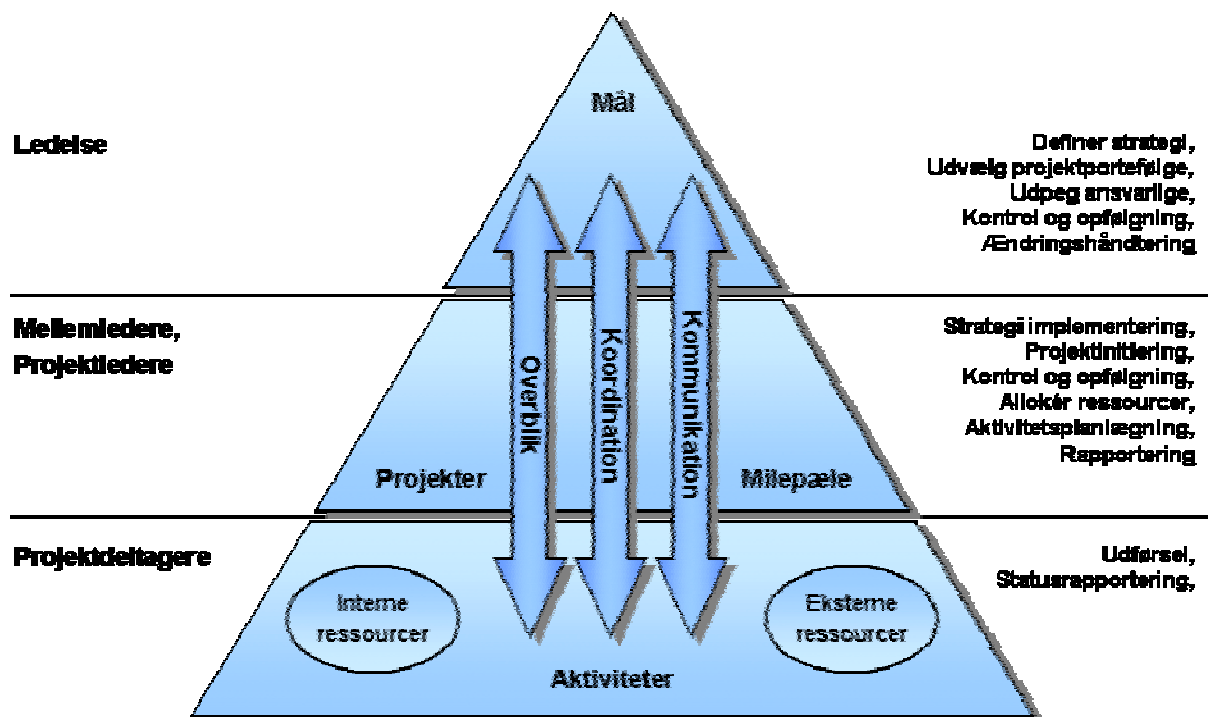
Mål

Ledelse

Definer strategi,
Udvælg projektportefølge,
Udpeg ansvarlige,
Kontrol og opfølgning,
Ændringshåndtering

Mellemledere,
Projektledere

Overblik

Koordination

Kommunikation

Strategi implementering,
Projektinitiering,
Kontrol og opfølgning,
Allokér ressourcer,
Aktivitetsplanlægning,
Rapportering

Projekter

Milepæle

Projektdeltagere

Udførsel,
Statusrapportering,

Interne ressourcer

Eksterne ressourcer

Aktiviteter